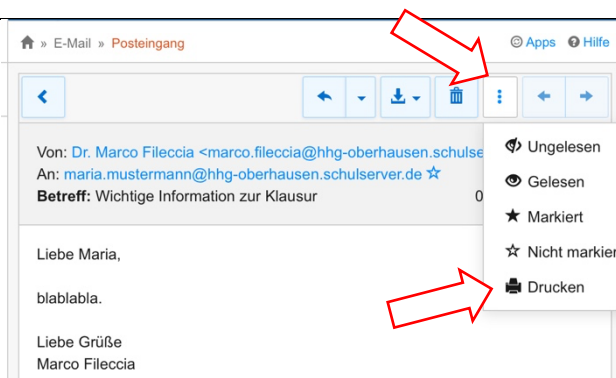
» E-Mail » Posteingang

Apps Hilfe

Von: Dr. Marco Fileccia <marco.fileccia@hhg-oberhausen.schulse
An: maria.mustermann@hhg-oberhausen.schulserver.de ☆
Betreff: Wichtige Information zur Klausur

Ungelesen
Gelesen
Markiert
Nicht markier
Drucken

Liebe Maria,

blablabla.

Liebe Grüße
Marco Fileccia